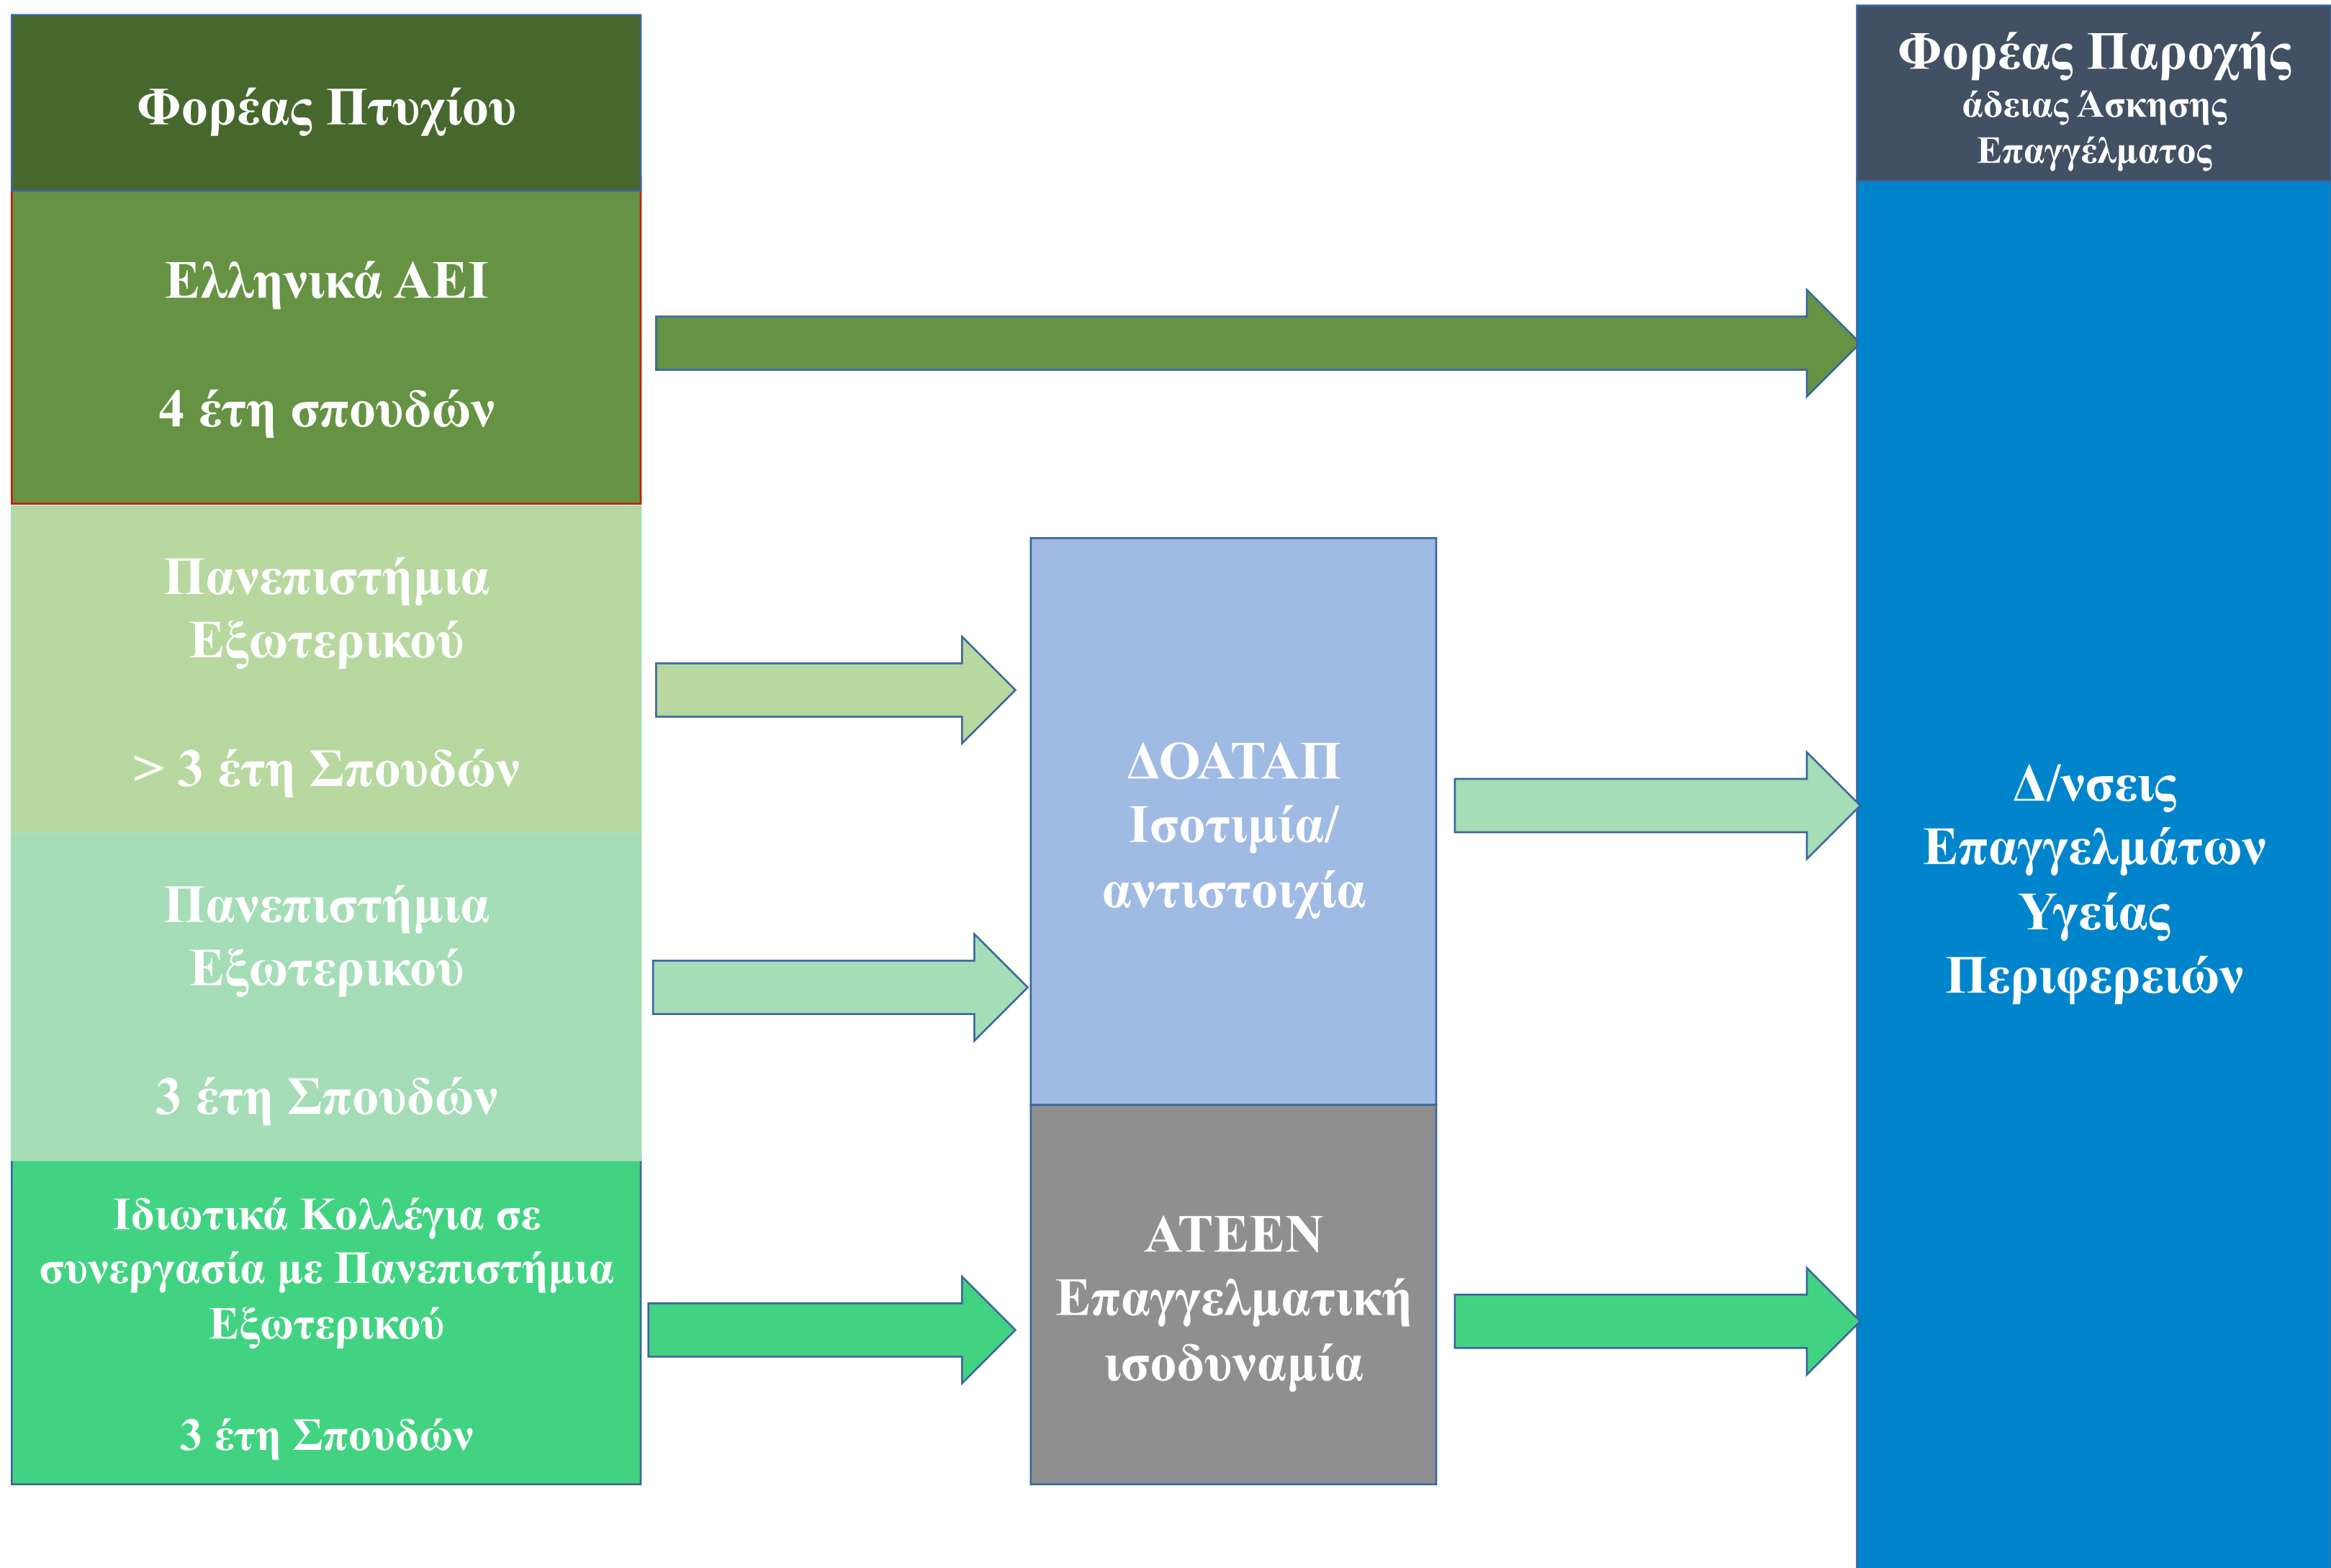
Φορέας Πτυχίου

Ελληνικά ΑΕΙ

4 έτη σπουδών

Πανεπιστήμια Εξωτερικού

> 3 έτη Σπουδών

Πανεπιστήμια Εξωτερικού

3 έτη Σπουδών

Ιδιωτικά Κολλέγια σε συνεργασία με Πανεπιστήμια Εξωτερικού

3 έτη Σπουδών

ΔΟΑΤΑΠ Ισοτιμία/ αντιστοιχία

ΑΤΕΕΝ Επαγγελματική ισοδυναμία

Φορέας Παροχής άδειας Άσκησης Επαγγέλματος

Δ/νσεις Επαγγελμάτων Υγείας Περιφερειών